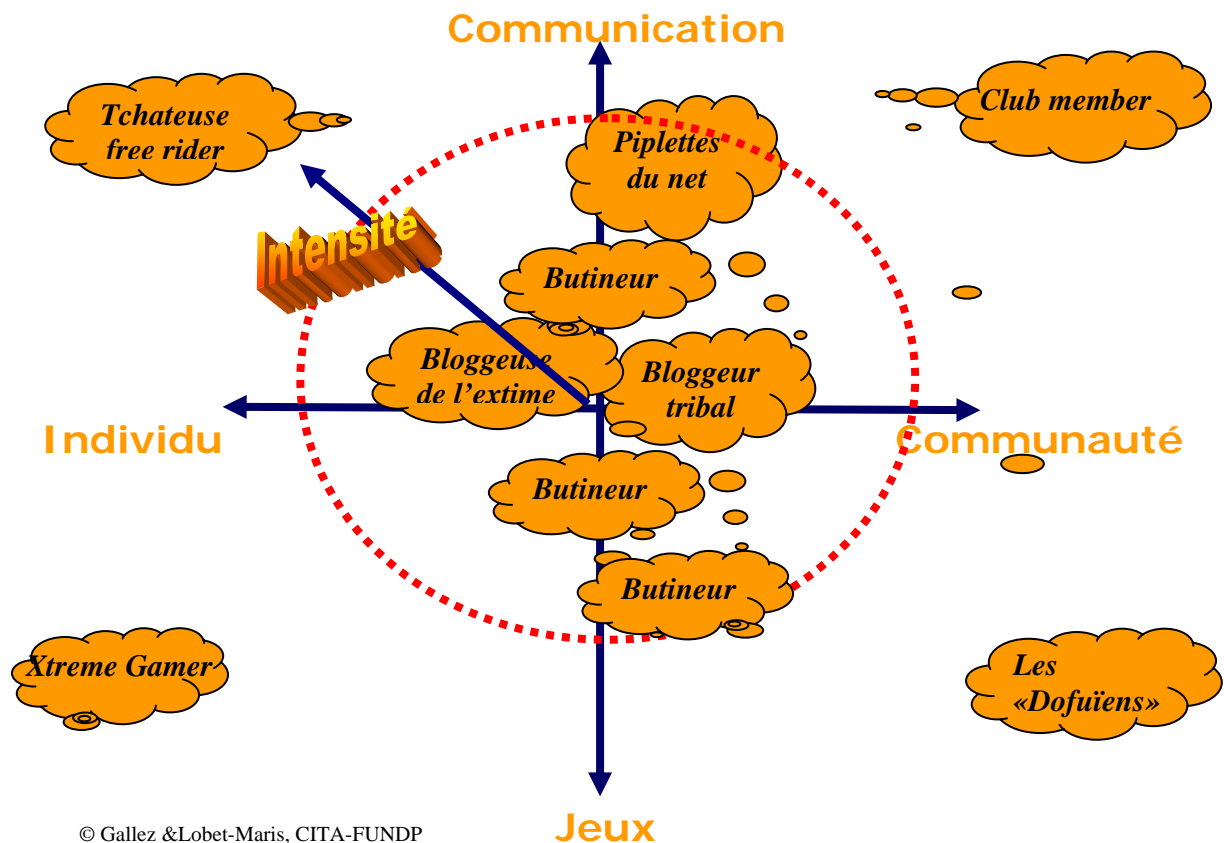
Communication

Tchateuse free rider

Club member

Piplettes du net

Intensité

Butineur

Bloggeuse de l'extime

Bloggeur tribal

Individu

Communauté

Butineur

Butineur

Xtreme Gamer

Les «Dofuïens»

Jeux

© Gallez &Lobet-Maris, CITA-FUNDP